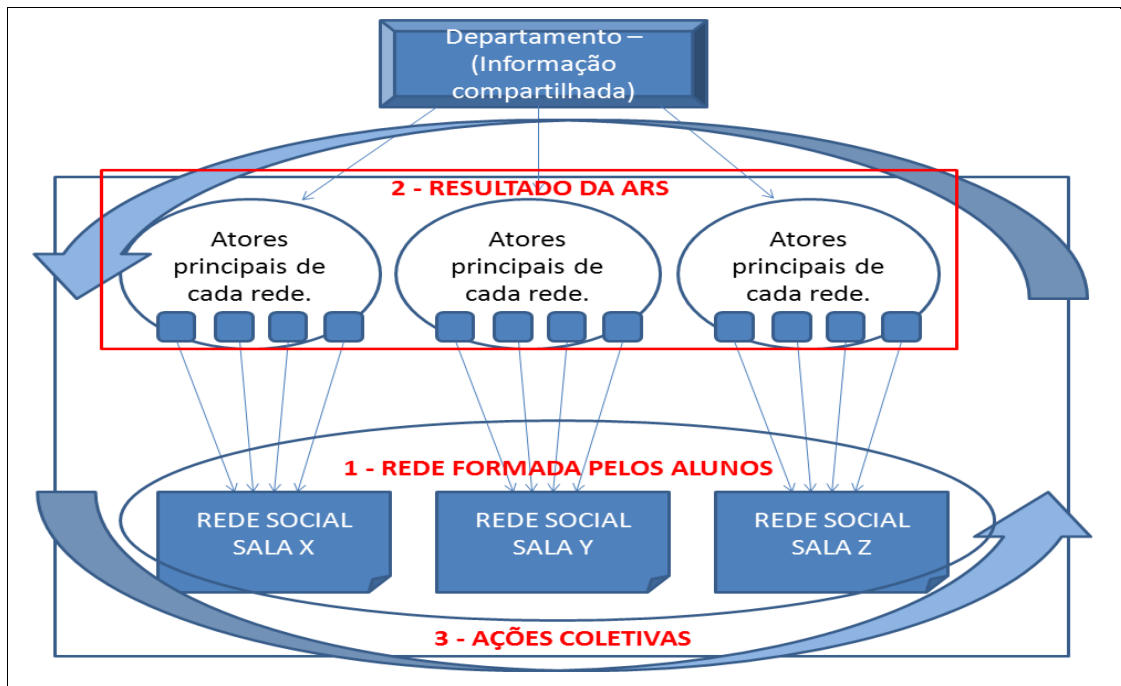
Departamento – (Informação compartilhada)

2 - RESULTADO DA ARS

Atores principais de cada rede.

Atores principais de cada rede.

Atores principais de cada rede.

1 - REDE FORMADA PELOS ALUNOS

REDE SOCIAL SALA X

REDE SOCIAL SALA Y

REDE SOCIAL SALA Z

3 - AÇÕES COLETIVAS